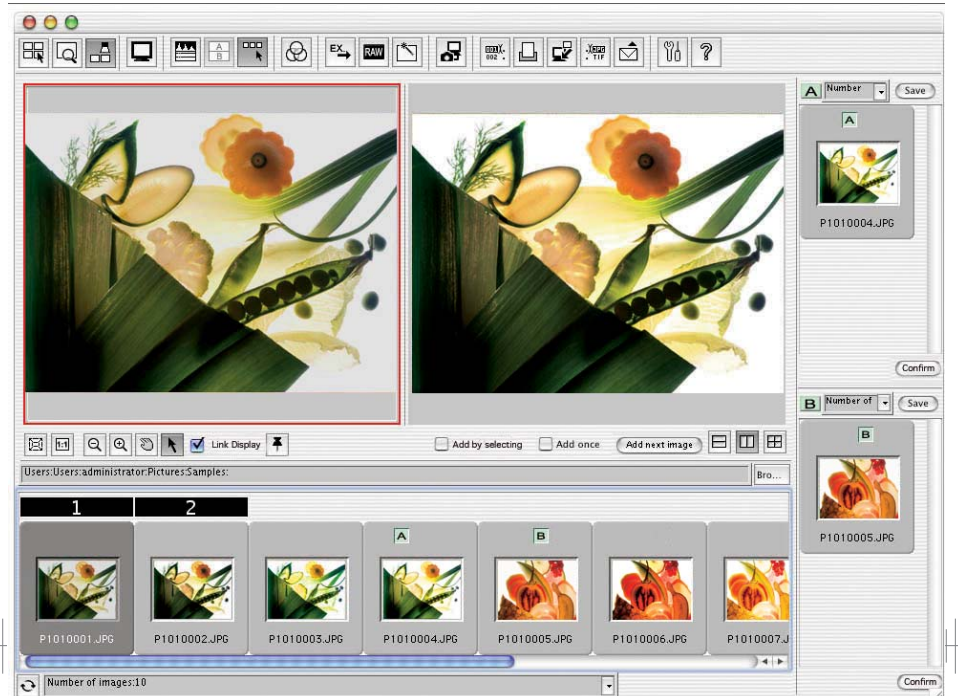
A B

EX RAW

A Number Save

A

P1010004.JPG

Confirm

B Number of Save

B

P1010005.JPG

1:1 Link Display

Add by selecting Add once Add next image

Users:Users:administrator:Pictures:Samples:

Bro...

1 2

A B

P1010001.JPG P1010002.JPG P1010003.JPG P1010004.JPG P1010005.JPG P1010006.JPG P1010007.J

Number of images:10

Confirm